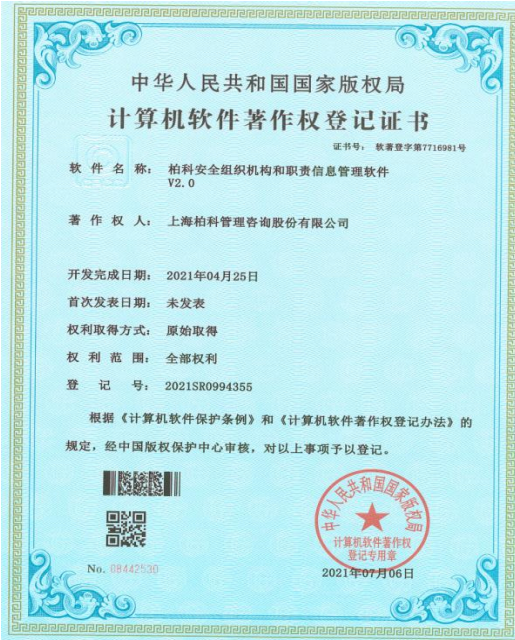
中华人民共和国国家版权局

计算机软件著作权登记证书

证书号：软著登字第7716981号

软件名称：柏科安全组织机构和职责信息管理软件 V2.0

著作权人：上海柏科管理咨询股份有限公司

开发完成日期：2021年04月25日

首次发表日期：未发表

权利取得方式：原始取得

权利范围：全部权利

登记号：2021SR0994355

根据《计算机软件保护条例》和《计算机软件著作权登记办法》的规定，经中国版权保护中心审核，对以上事项予以登记。

中华人民共和国国家版权局
计算机软件著作权
登记专用章

No. 08442530

2021年07月06日